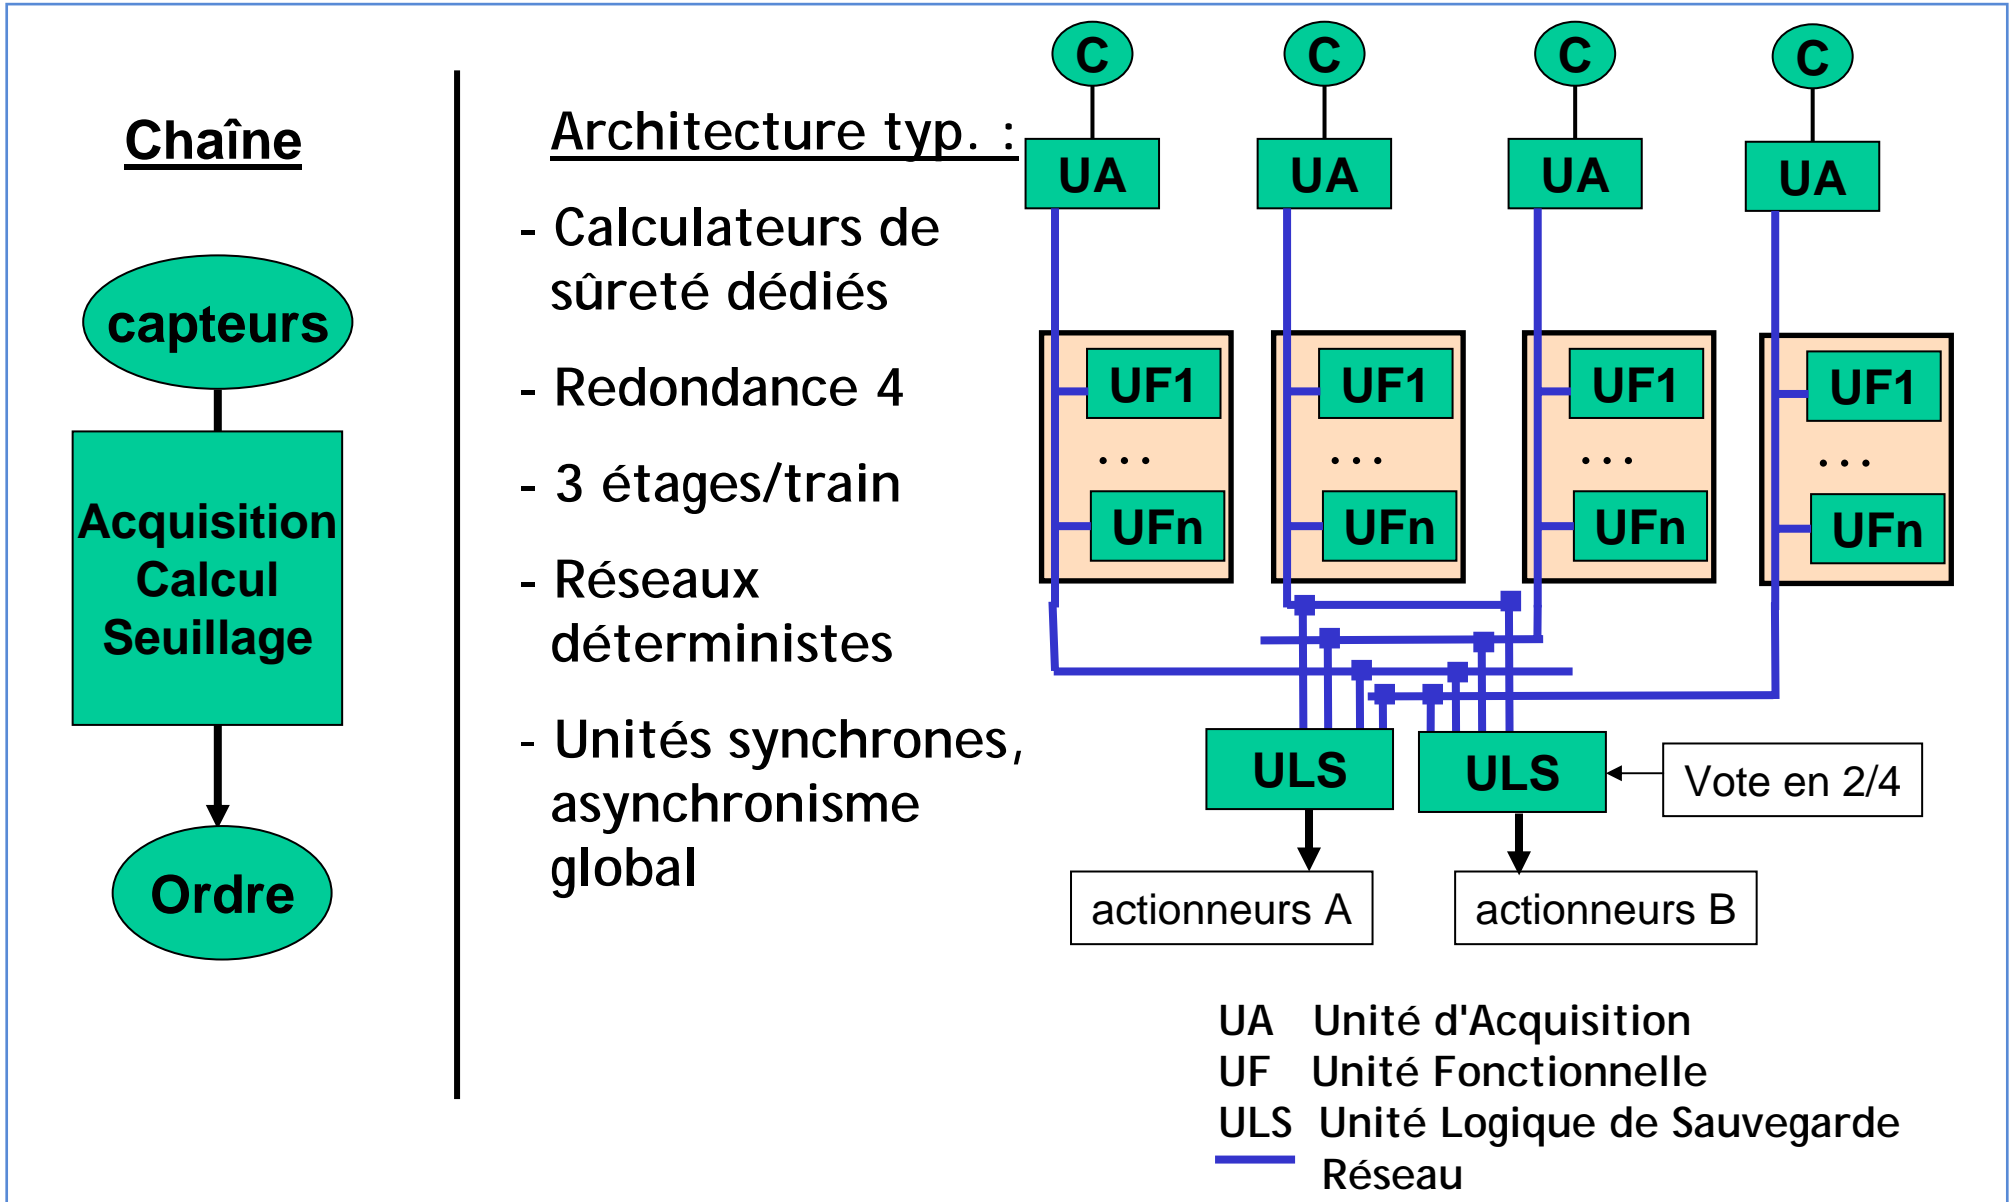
Chaîne

capteurs

Acquisition
Calcul
Seuillage

Ordre

Architecture typ. :

- Calculateurs de sûreté dédiés

- Redondance 4

- 3 étages/train

- Réseaux déterministes

- Unités synchrones, asynchronisme global

C C C C

UA UA UA UA

UF1 UF1 UF1 UF1

... ... ... ...

UFn UFn UFn UFn

ULS ULS

Vote en 2/4

actionneurs A

actionneurs B

UA Unité d'Acquisition
UF Unité Fonctionnelle
ULS Unité Logique de Sauvegarde
Réseau